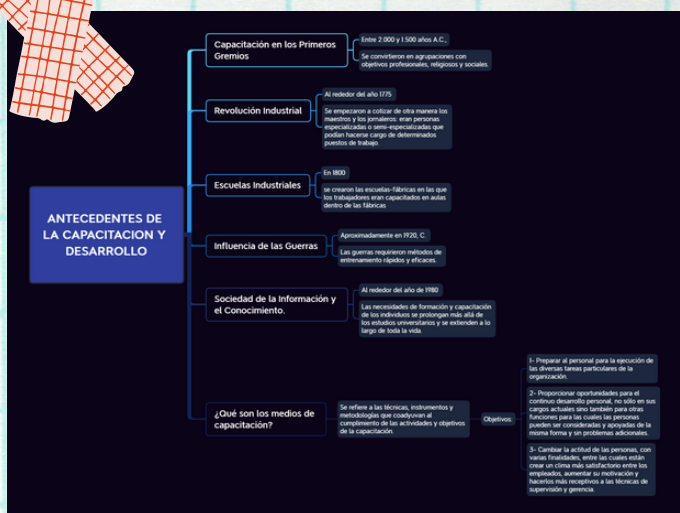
ANTECEDENTES DE LA CAPACITACION Y DESARROLLO

Capacitación en los Primeros Gremios

Entre 2.000 y 1.500 años A.C.,

Se convirtieron en agrupaciones con objetivos profesionales, religiosos y sociales.

Revolución Industrial

Al rededor del año 1775

Se empezaron a cotizar de otra manera los maestros y los jornaleros: eran personas especializadas o semi-especializadas que podían hacerse cargo de determinados puestos de trabajo.

Escuelas Industriales

En 1800

se crearon las escuelas-fábricas en las que los trabajadores eran capacitados en aulas dentro de las fábricas

Influencia de las Guerras

Aproximadamente en 1920, C.

Las guerras requirieron métodos de entrenamiento rápidos y eficaces.

Sociedad de la Información y el Conocimiento.

Al rededor del año de 1980

Las necesidades de formación y capacitación de los individuos se prolongan más allá de los estudios universitarios y se extienden a lo largo de toda la vida.

¿Qué son los medios de capacitación?

Se refiere a las técnicas, instrumentos y metodologías que coadyuvan al cumplimiento de las actividades y objetivos de la capacitación.

Objetivos:

1- Preparar al personal para la ejecución de las diversas tareas particulares de la organización.

2- Proporcionar oportunidades para el continuo desarrollo personal, no sólo en sus cargos actuales sino también para otras funciones para las cuales las personas pueden ser consideradas y apoyadas de la misma forma y sin problemas adicionales.

3- Cambiar la actitud de las personas, con varias finalidades, entre las cuales están crear un clima más satisfactorio entre los empleados, aumentar su motivación y hacerlos más receptivos a las técnicas de supervisión y gerencia.